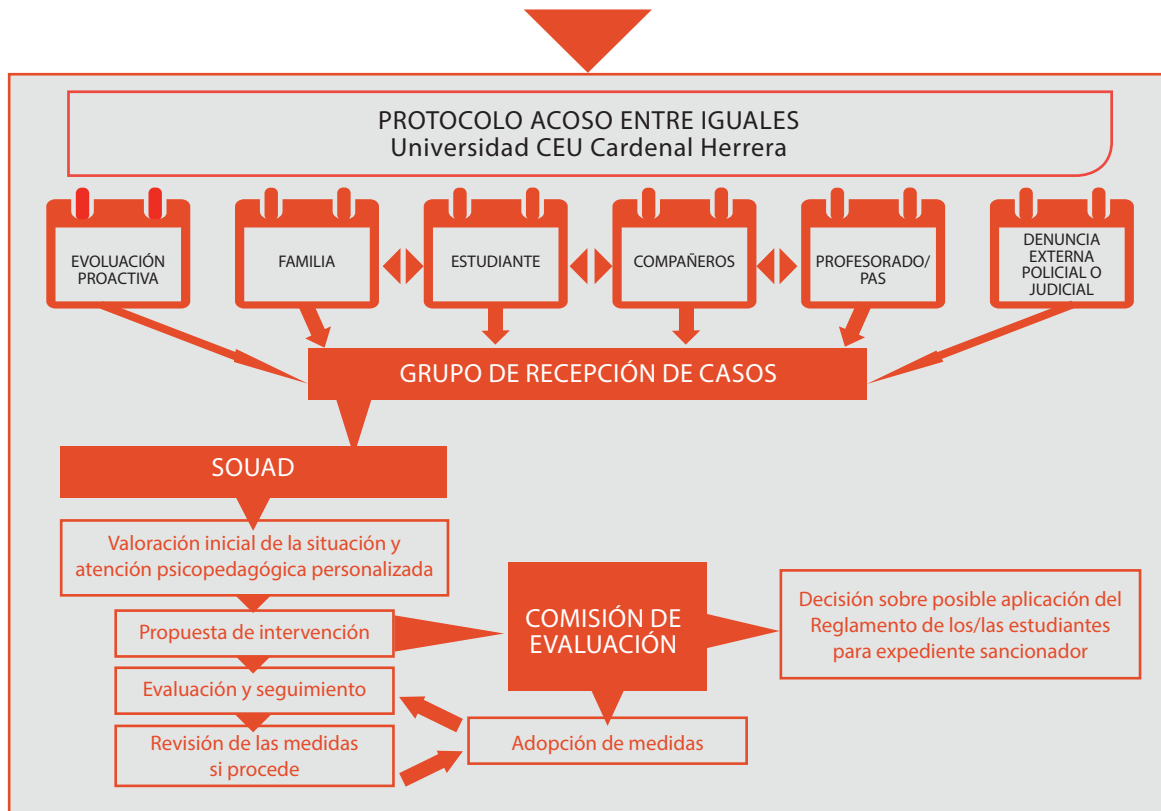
PROTOCOLO ACOSO ENTRE IGUALES
Universidad CEU Cardenal Herrera

EVOLUACIÓN PROACTIVA

FAMILIA

ESTUDIANTE

COMPAÑEROS

PROFESORADO/ PAS

DENUNCIA EXTERNA POLICIAL O JUDICIAL

GRUPO DE RECEPCIÓN DE CASOS

SOUAD

Valoración inicial de la situación y atención psicopedagógica personalizada

Propuesta de intervención

Evaluación y seguimiento

Revisión de las medidas si procede

COMISIÓN DE EVALUACIÓN

Decisión sobre posible aplicación del Reglamento de los/las estudiantes para expediente sancionador

Adopción de medidas